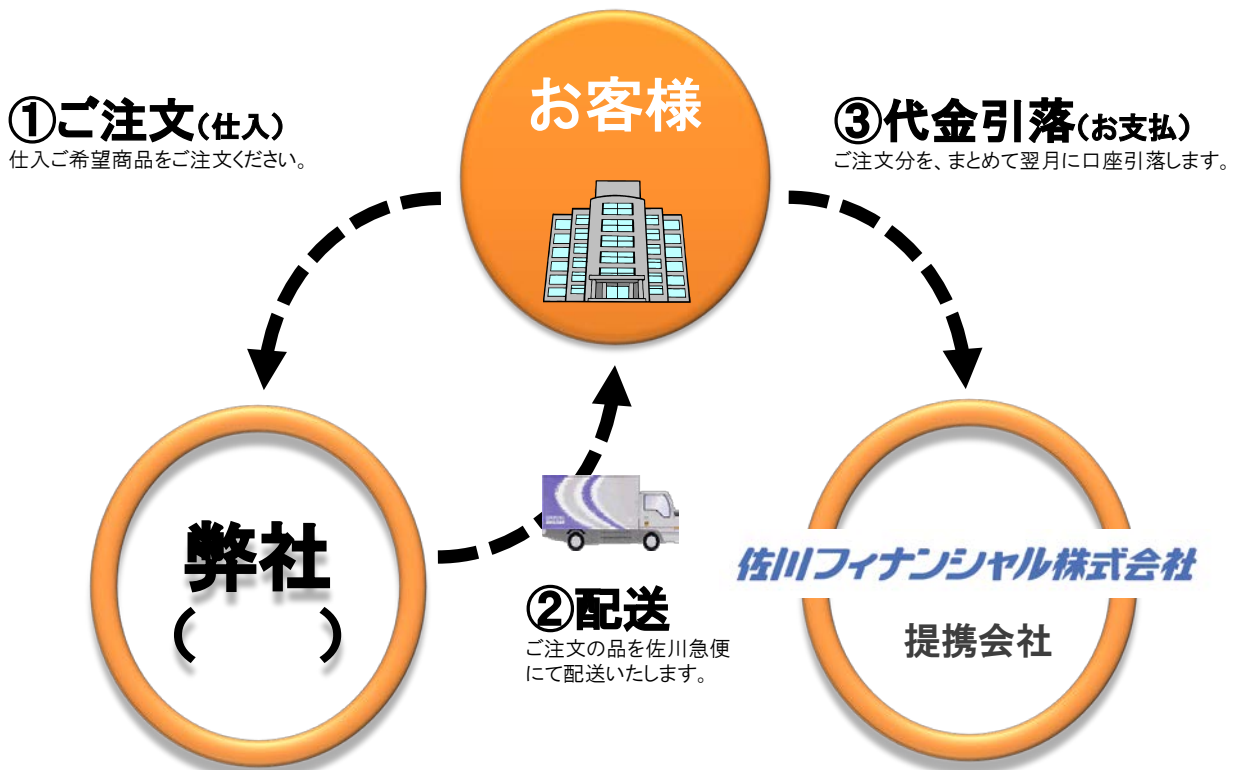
①ご注文（仕入）
仕入ご希望商品をご注文ください。

お客様

③代金引落（お支払）
ご注文分を、まとめて翌月に口座引落します。

弊社
（　　）

②配送
ご注文の品を佐川急便にて配送いたします。

佐川フィナンシャル株式会社
提携会社